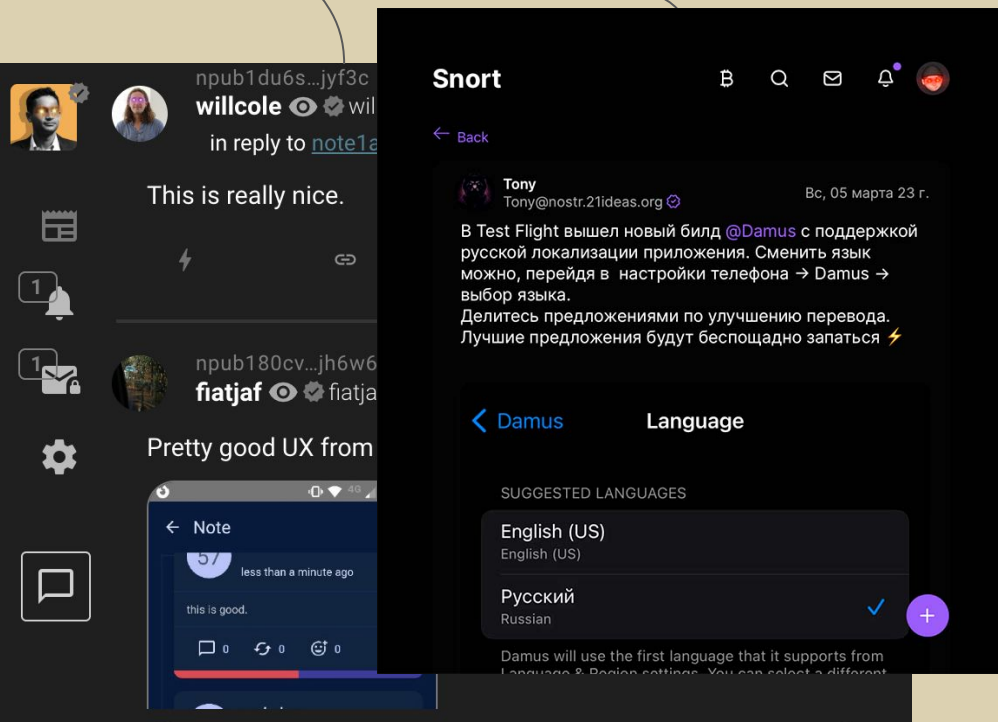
npub1du6s...jyf3c
willcole wil
in reply to note1a

This is really nice.

1

1

npub180cv...jh6w6
fiatjaf fiatja

Pretty good UX from

Note

57

less than a minute ago

this is good.

0 0 0

Snort

Back

Tony
Tony@nostr.21ideas.org

Вс, 05 марта 23 г.

В Test Flight вышел новый билд @Damus с поддержкой русской локализации приложения. Сменить язык можно, перейдя в настройки телефона → Damus → выбор языка.
Делитесь предложениями по улучшению перевода. Лучшие предложения будут беспощадно запатся ⚡

Damus Language

SUGGESTED LANGUAGES

English (US)
English (US)

Русский
Russian

Damus will use the first language that it supports from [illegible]